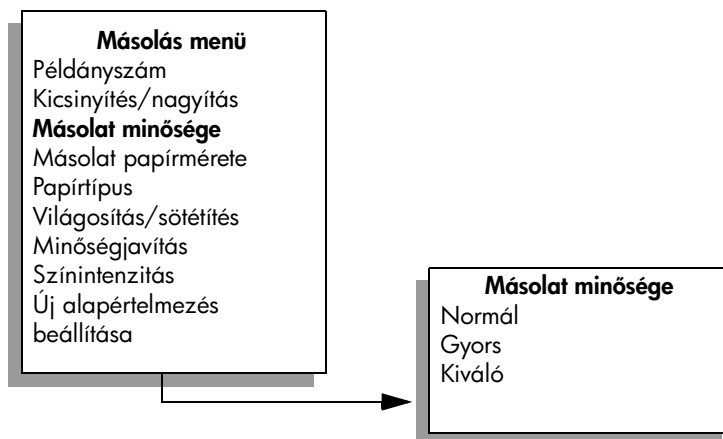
**Másolás menü**
Példányszám
Kicsinyítés/nagyítás
**Másolat minősége**
Másolat papírmérete
Papírtípus
Világosítás/sötétítés
Minőségjavítás
Színintenzitás
Új alapértelmezés beállítása

**Másolat minősége**
Normál
Gyors
Kiváló